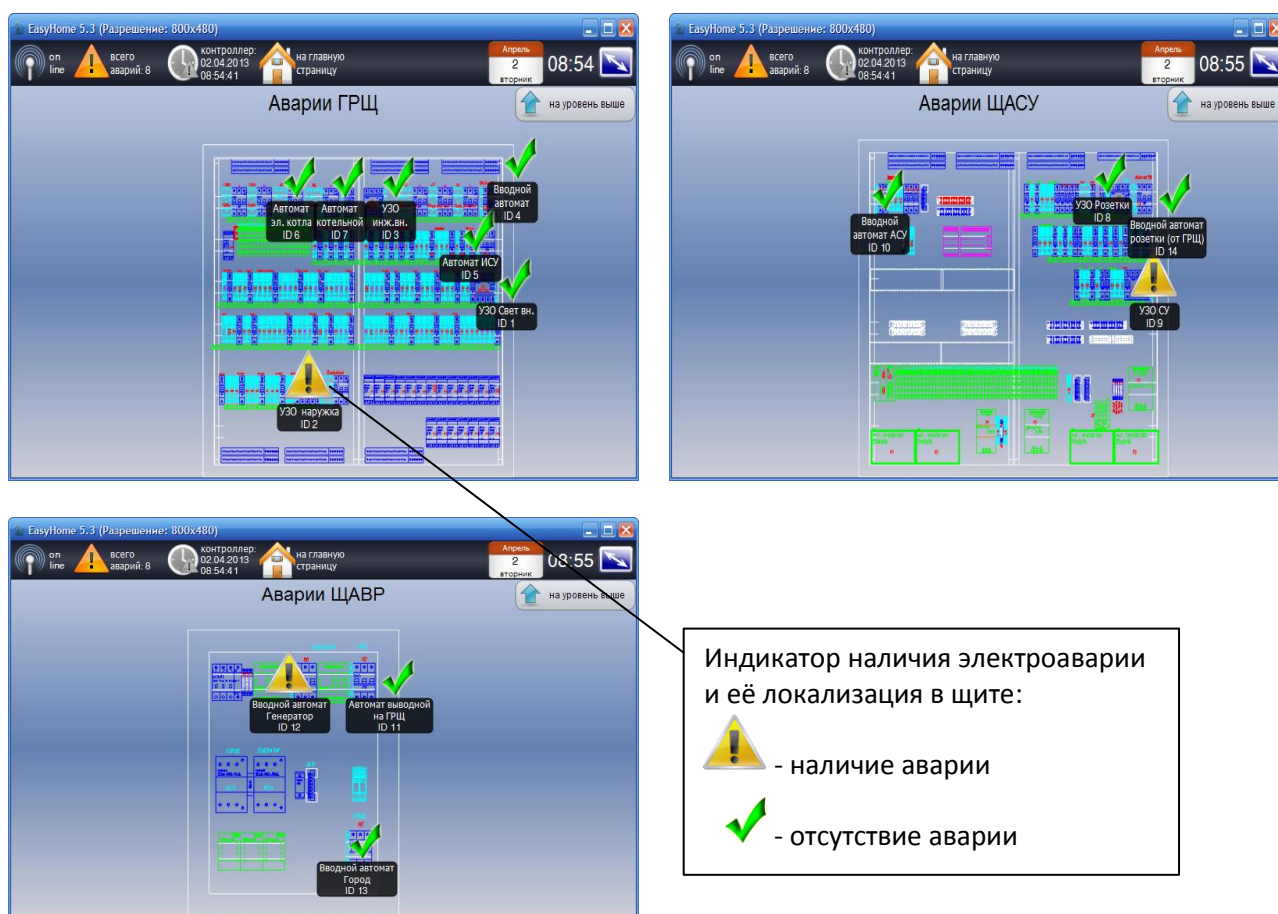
EasyHome 5.3 (Разрешение: 800x480)

on line | всего аварий: 8 | контроллер: 02.04.2013 08:54:41 | на главную страницу | Апрель 2 вторник | 08:54

Аварии ГРЩ

на уровень выше

Автомат эл. котла ID 6

Автомат котельной ID 7

УЗО инж.вн. ID 3

Вводной автомат ID 4

Автомат ИСУ ID 5

УЗО Свет вн. ID 1

УЗО наружка ID 2

EasyHome 5.3 (Разрешение: 800x480)

on line | всего аварий: 8 | контроллер: 02.04.2013 08:54:41 | на главную страницу | Апрель 2 вторник | 08:55

Аварии ЩАСУ

на уровень выше

Вводной автомат АСУ ID 10

УЗО Розетки ID 8

Вводной автомат розетки (от ГРЩ) ID 14

УЗО СУ ID 9

EasyHome 5.3 (Разрешение: 800x480)

on line | всего аварий: 8 | контроллер: 02.04.2013 08:54:41 | на главную страницу | Апрель 2 вторник | 08:55

Аварии ЩАВР

на уровень выше

Вводной автомат Генератор ID 12

Автомат выводной на ГРЩ ID 11

Вводной автомат Город ID 13

Индикатор наличия электроаварии и её локализация в щите:

- наличие аварии

- отсутствие аварии